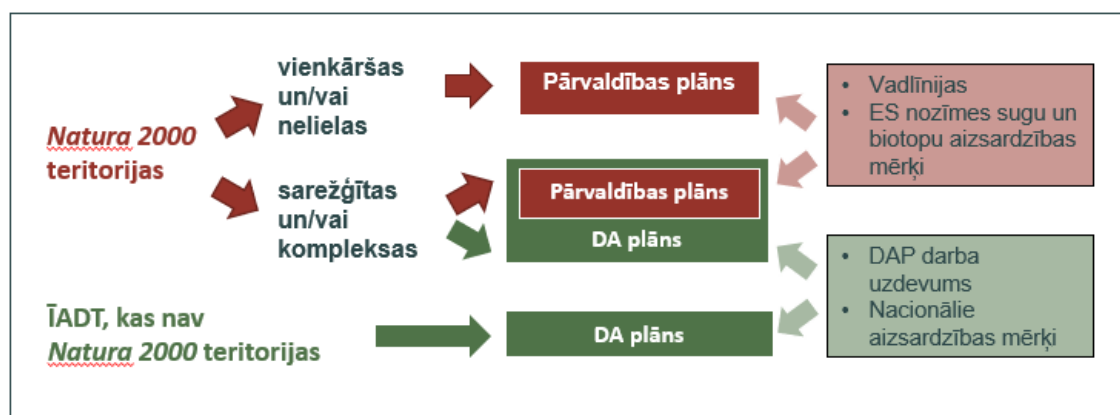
Natura 2000 teritorijas

vienkāršas un/vai nelielas

sarežģītas un/vai kompleksas

Pārvaldības plāns

Pārvaldības plāns

DA plāns

- Vadlīnijas
- ES nozīmes sugu un biotopu aizsardzības mērķi

ĪADT, kas nav Natura 2000 teritorijas

DA plāns

- DAP darba uzdevums
- Nacionālie aizsardzības mērķi